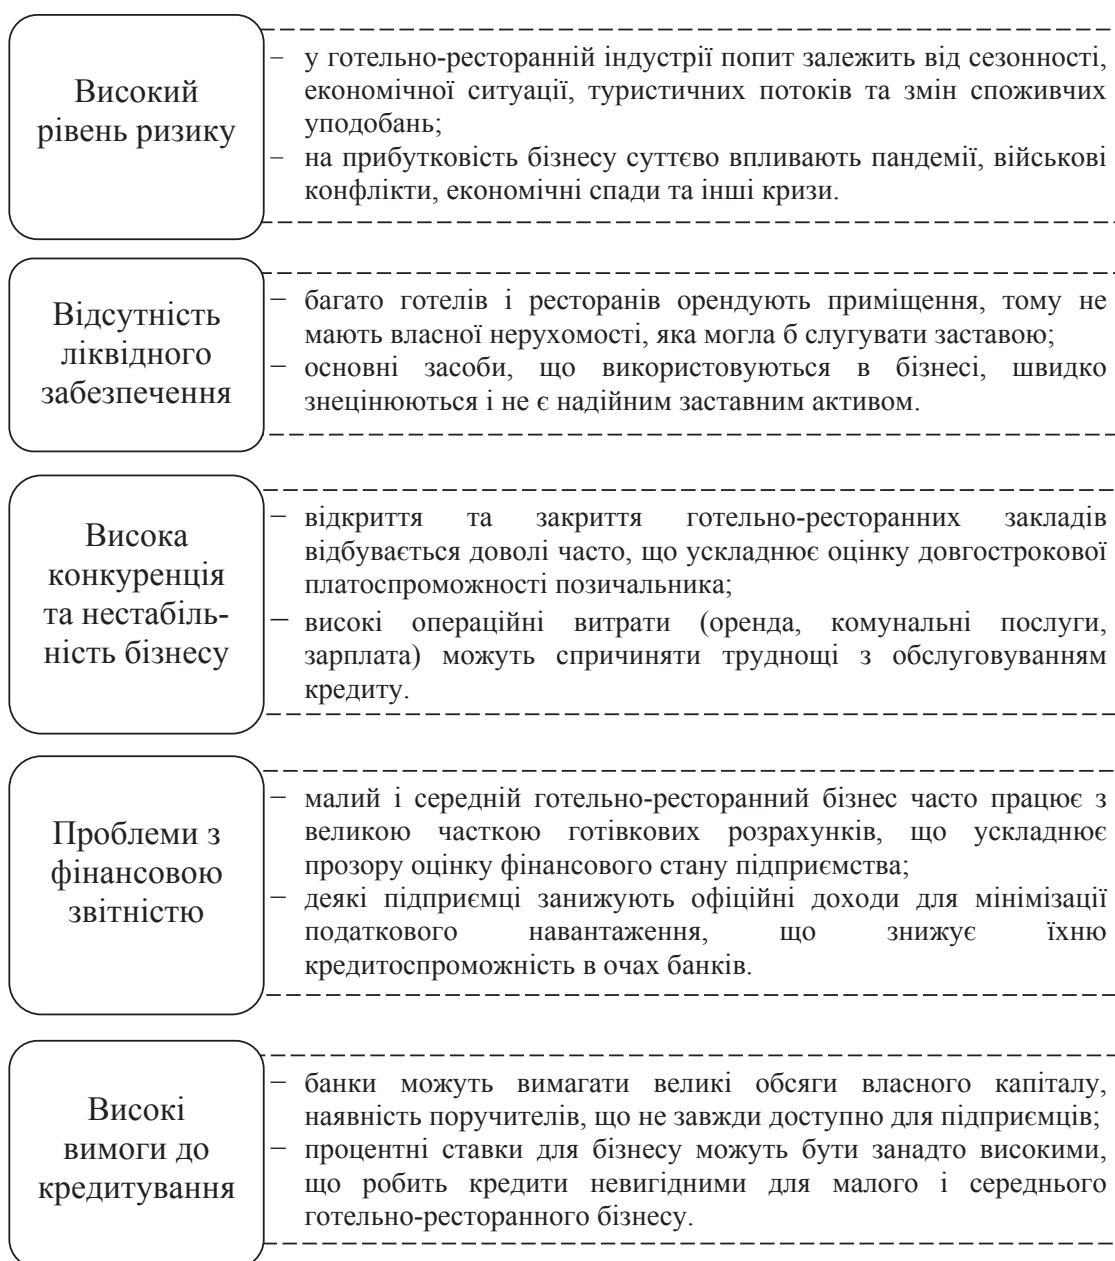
Високий рівень ризику

– у готельно-ресторанній індустрії попит залежить від сезонності, економічної ситуації, туристичних потоків та змін споживчих уподобань;
– на прибутковість бізнесу суттєво впливають пандемії, військові конфлікти, економічні спади та інші кризи.

Відсутність ліквідного забезпечення

– багато готелів і ресторанів орендують приміщення, тому не мають власної нерухомості, яка могла б слугувати заставою;
– основні засоби, що використовуються в бізнесі, швидко знецінюються і не є надійним заставним активом.

Висока конкуренція та нестабільність бізнесу

– відкриття та закриття готельно-ресторанних закладів відбувається доволі часто, що ускладнює оцінку довгострокової платоспроможності позичальника;
– високі операційні витрати (оренда, комунальні послуги, зарплата) можуть спричиняти труднощі з обслуговуванням кредиту.

Проблеми з фінансовою звітністю

– малий і середній готельно-ресторанний бізнес часто працює з великою часткою готівкових розрахунків, що ускладнює прозору оцінку фінансового стану підприємства;
– деякі підприємці занижують офіційні доходи для мінімізації податкового навантаження, що знижує їхню кредитоспроможність в очах банків.

Високі вимоги до кредитування

– банки можуть вимагати великі обсяги власного капіталу, наявність поручителів, що не завжди доступно для підприємців;
– процентні ставки для бізнесу можуть бути занадто високими, що робить кредити невигідними для малого і середнього готельно-ресторанного бізнесу.